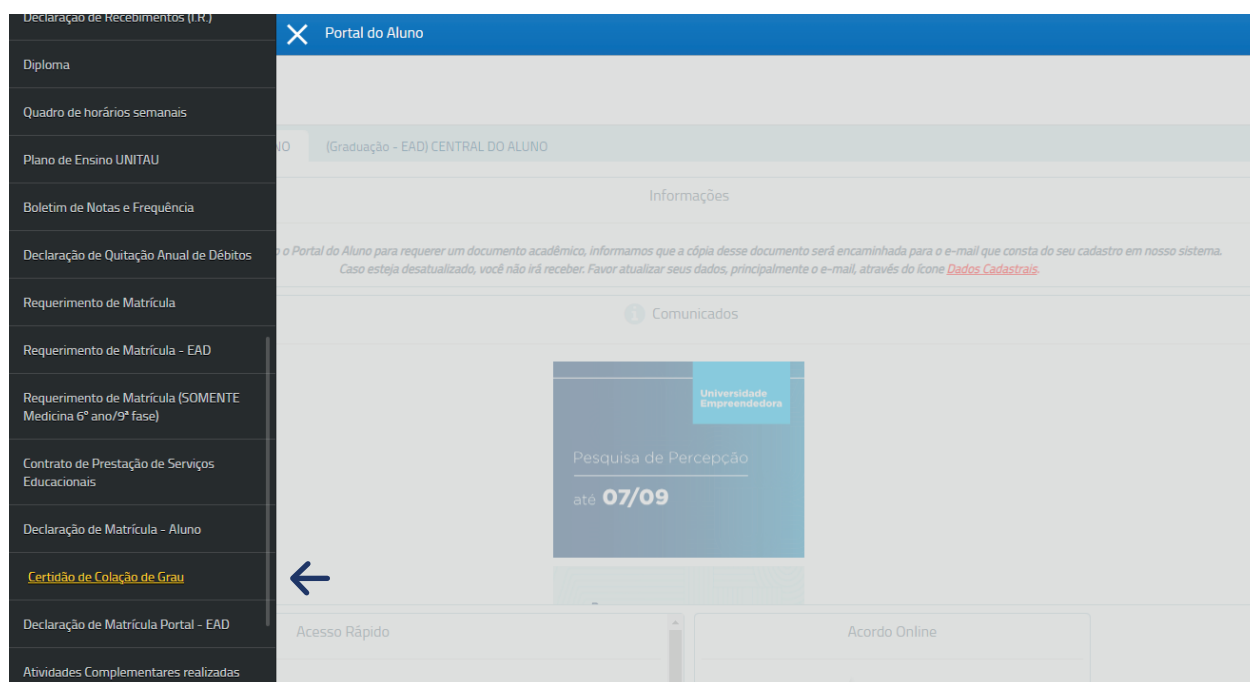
Declaração de Recebimentos (I.R.)

Diploma

Quadro de horários semanais

Plano de Ensino UNITAU

Boletim de Notas e Frequência

Declaração de Quitação Anual de Débitos

Requerimento de Matrícula

Requerimento de Matrícula - EAD

Requerimento de Matrícula (SOMENTE Medicina 6° ano/9ª fase)

Contrato de Prestação de Serviços Educacionais

Declaração de Matrícula - Aluno

Certidão de Colação de Grau

Declaração de Matrícula Portal - EAD

Atividades Complementares realizadas

Portal do Aluno

NO (Graduação - EAD) CENTRAL DO ALUNO

Informações

o Portal do Aluno para requerer um documento acadêmico, informamos que a cópia desse documento será encaminhada para o e-mail que consta do seu cadastro em nosso sistema. Caso esteja desatualizado, você não irá receber. Favor atualizar seus dados, principalmente o e-mail, através do ícone Dados Cadastrais.

Comunicados

Universidade Empreendedora

Pesquisa de Percepção

até 07/09

Acesso Rápido

Acordo Online